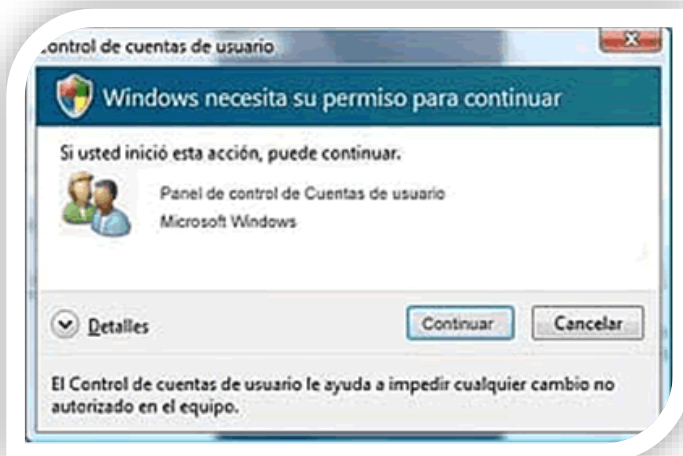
Control de cuentas de usuario

Windows necesita su permiso para continuar

Si usted inició esta acción, puede continuar.

Panel de control de Cuentas de usuario
Microsoft Windows

Detalles

Continuar

Cancelar

El Control de cuentas de usuario le ayuda a impedir cualquier cambio no autorizado en el equipo.